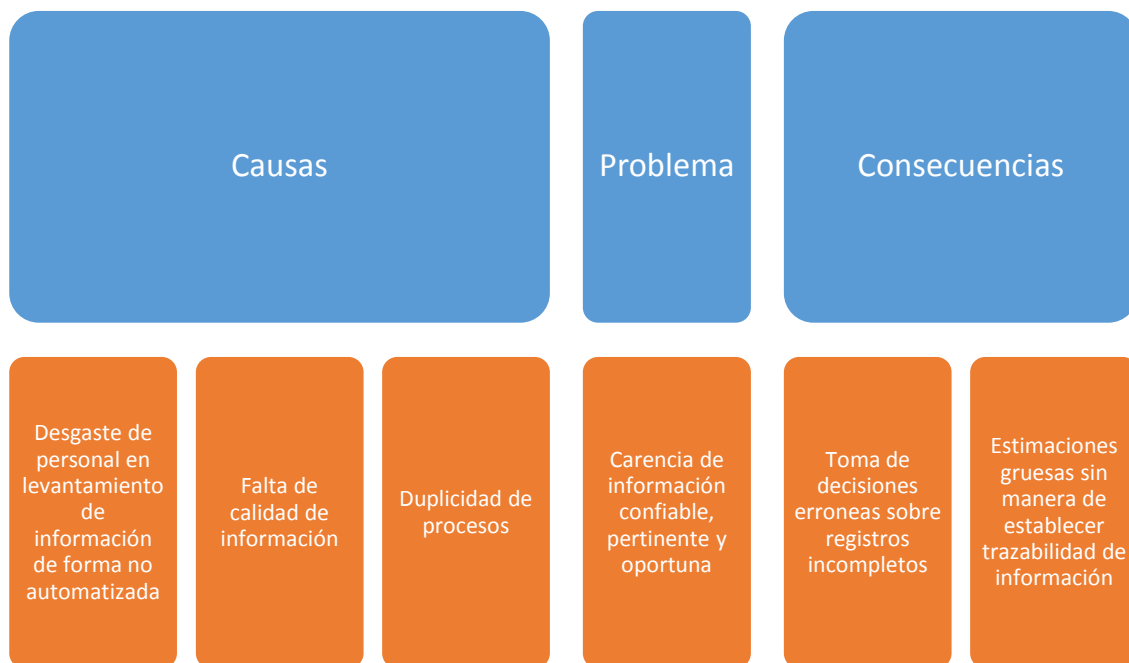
Causas

Problema

Consecuencias

Desgaste de personal en levantamiento de información de forma no automatizada

Falta de calidad de información

Duplicidad de procesos

Carencia de información confiable, pertinente y oportuna

Toma de decisiones erroneas sobre registros incompletos

Estimaciones gruesas sin manera de establecer trazabilidad de información